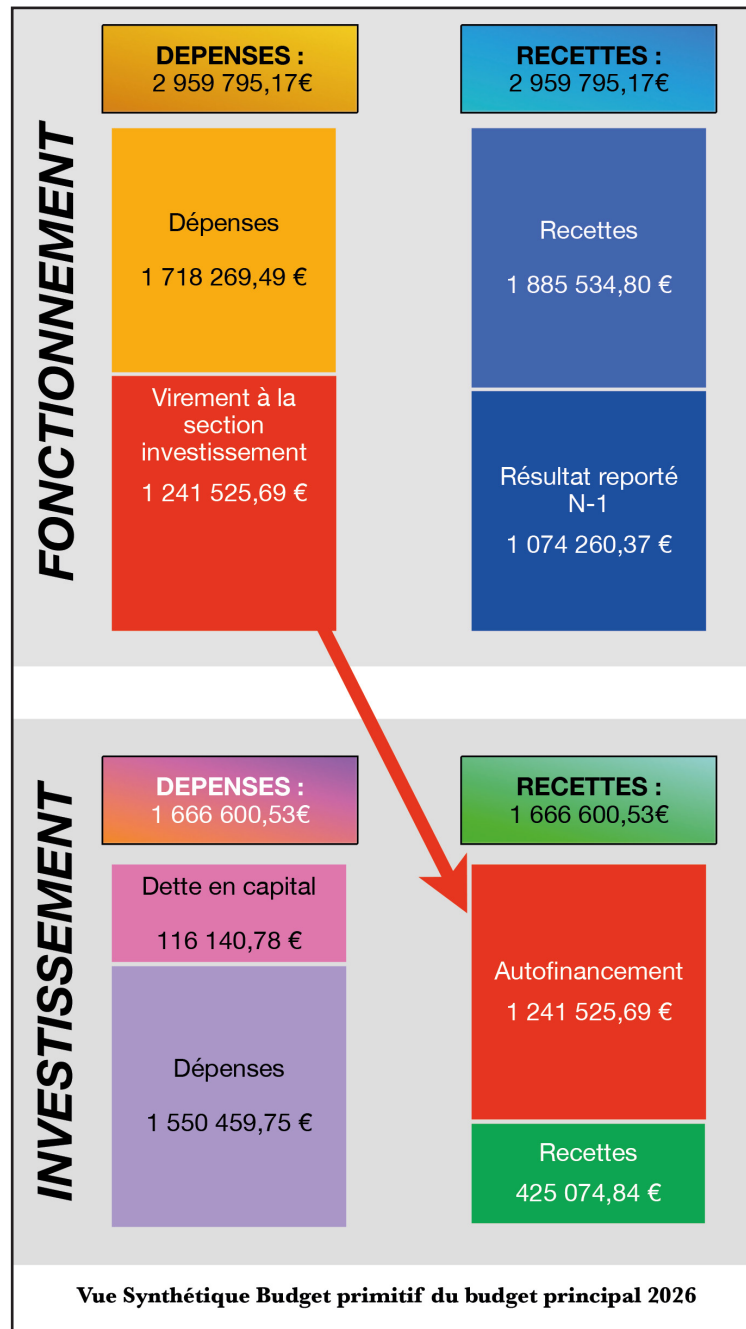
FONCTIONNEMENT

DEPENSES :
2 959 795,17€

RECETTES :
2 959 795,17€

Dépenses

1 718 269,49 €

Virement à la section investissement

1 241 525,69 €

Recettes

1 885 534,80 €

Résultat reporté N-1

1 074 260,37 €

INVESTISSEMENT

DEPENSES :
1 666 600,53€

RECETTES :
1 666 600,53€

Dette en capital

116 140,78 €

Dépenses

1 550 459,75 €

Autofinancement

1 241 525,69 €

Recettes

425 074,84 €

Vue Synthétique Budget primitif du budget principal 2026